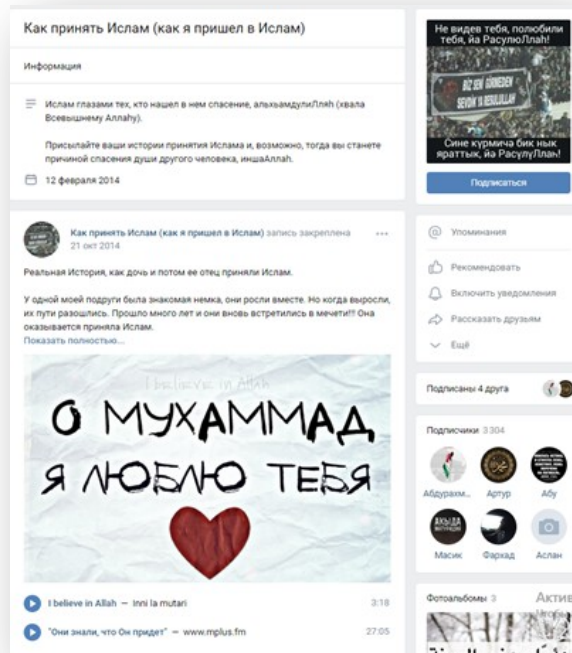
Как принять Ислам (как я пришел в Ислам)

Информация

Ислам глазами тех, кто нашел в нем спасение, альхьамдулиЛлях (хвала Всевышнему Аллаху).

Присылайте ваши истории принятия Ислама и, возможно, тогда вы станете причиной спасения души другого человека, иншаАллах.

12 февраля 2014

Не видев тебя, полюбили тебя, йа РасулюЛлах!

BIZ SENİ GÖRMEDEN SEVDİK YA RESULALLAH

Сине курмича бик нык яраттык, йа РасулуЛлах!

Подписаться

Как принять Ислам (как я пришел в Ислам) запись закреплена
21 окт 2014

Реальная История, как дочь и потом ее отец приняли Ислам.

У одной моей подруги была знакомая немка, они росли вместе. Но когда выросли, их пути разошлись. Прошло много лет и они вновь встретились в мечети!!! Она оказывается приняла Ислам.
Показать полностью...

I believe in Allah

О МУХАММАД
Я ЛЮБЛЮ ТЕБЯ

I believe in Allah — Inni la mutari 3:18

"Они знали, что Он придет" — www.mplus.fm 27:05

Упоминания

Рекомендовать

Включить уведомления

Рассказать друзьям

Ещё

Подписаны 4 друга

Подписчики 3 304

Абдурахм... Артур Абу

АКЪИДА

Масик Фархад Аслан

Фотоальбомы 3

Актив